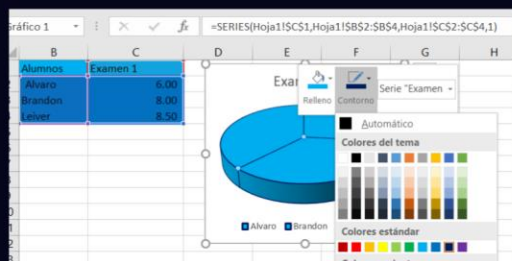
ráfico 1 | fx | =SERIES(Hoja1!$C$1,Hoja1!$B$2:$B$4,Hoja1!$C$2:$C$4,1)

| B | C |
|---|---|
| Alumnos | Examen 1 |
| Alvaro | 6.00 |
| Brandon | 8.00 |
| Leiver | 8.50 |

D E F G H

Exam

Relleno Contorno Serie "Examen

Automático
Colores del tema
Colores estándar

Alvaro Brandon